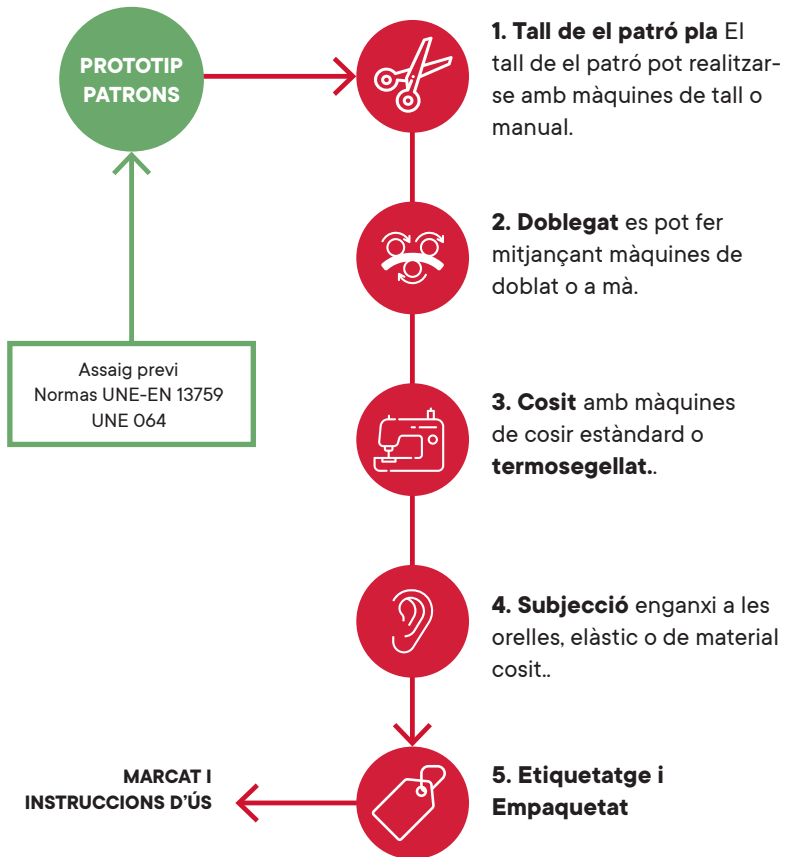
PROTOTIP PATRONS

Assaig previ
Normas UNE-EN 13759
UNE 064

**1. Tall de el patró pla** El tall de el patró pot realitzarse amb màquines de tall o manual.

**2. Doblegat** es pot fer mitjançant màquines de doblat o a mà.

**3. Cosit** amb màquines de cosir estàndard o **termosegellat.**.

**4. Subjecció** enganxi a les orelles, elàstic o de material cosit..

**5. Etiquetatge i Empaquetat**

MARCAT I INSTRUCCIONS D'ÚS